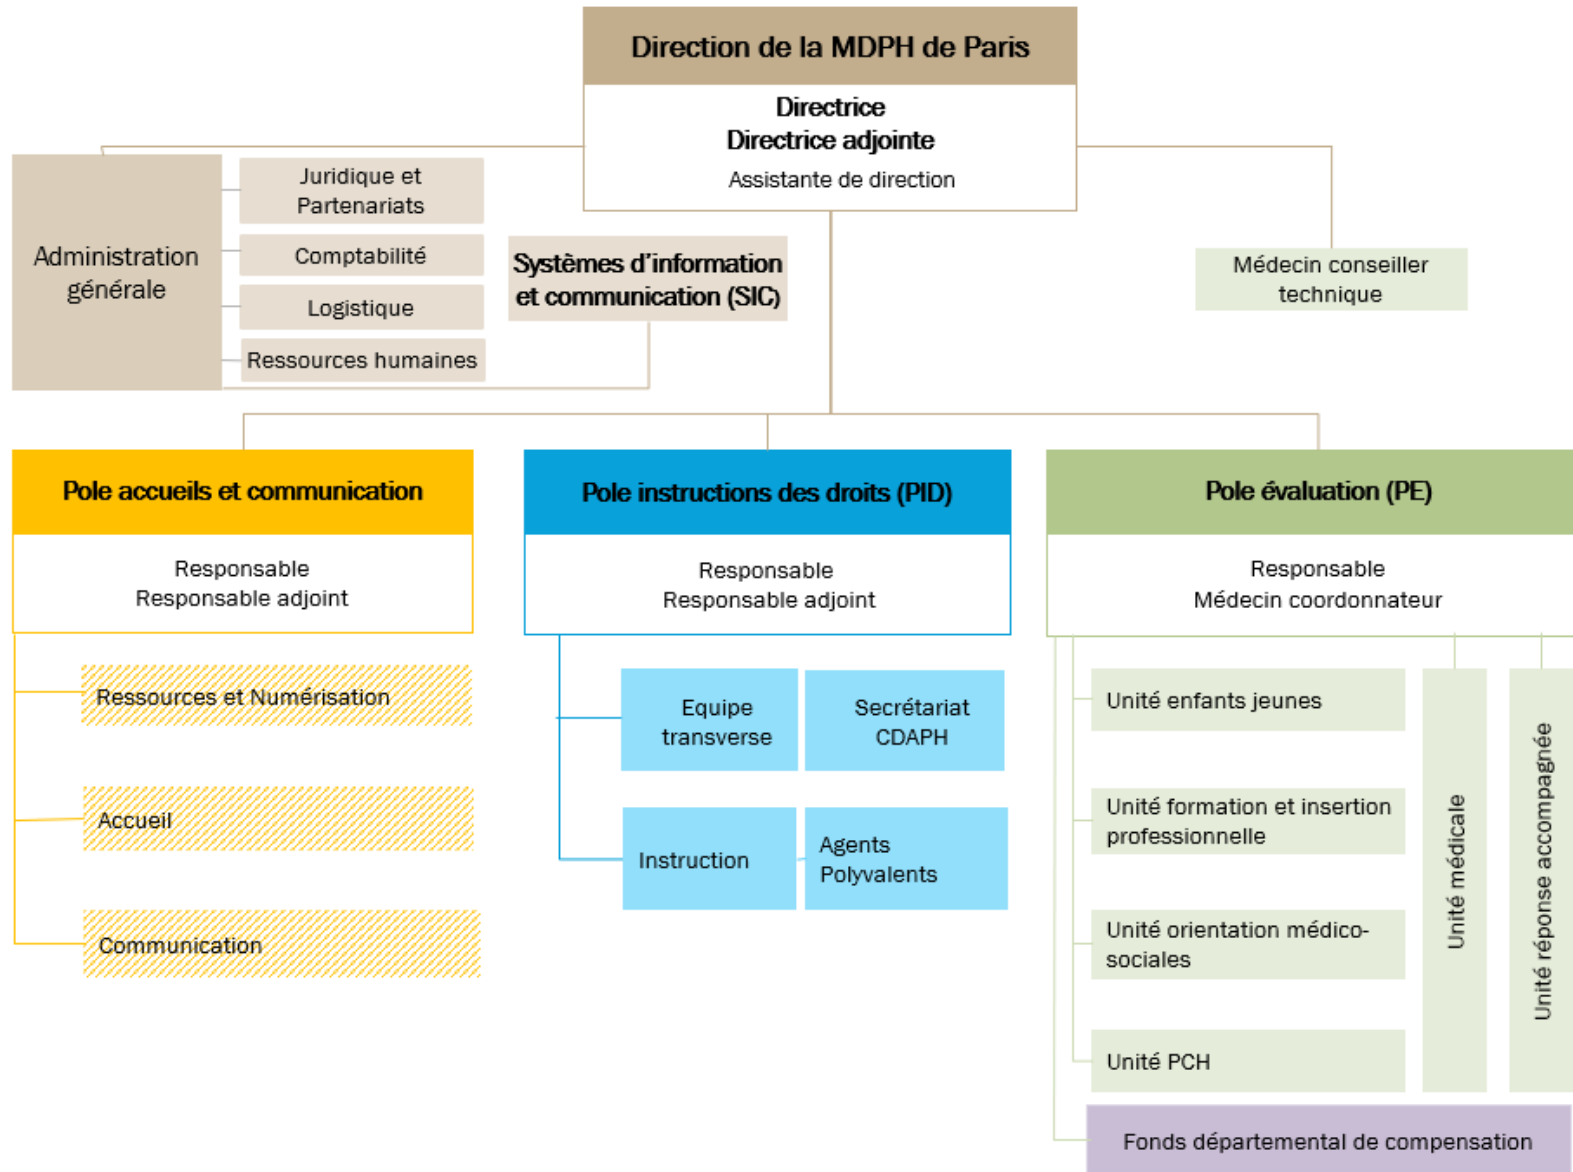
Direction de la MDPH de Paris

Directrice
Directrice adjointe
Assistante de direction

Administration générale

Juridique et Partenariats

Comptabilité

Logistique

Ressources humaines

Systèmes d'information et communication (SIC)

Médecin conseiller technique

Pole accueils et communication

Responsable
Responsable adjoint

Ressources et Numérisation

Accueil

Communication

Pole instructions des droits (PID)

Responsable
Responsable adjoint

Equipe transverse

Secrétariat CDAPH

Instruction

Agents Polyvalents

Pole évaluation (PE)

Responsable
Médecin coordonnateur

Unité enfants jeunes

Unité formation et insertion professionnelle

Unité orientation médico-sociales

Unité PCH

Unité médicale

Unité réponse accompagnée

Fonds départemental de compensation